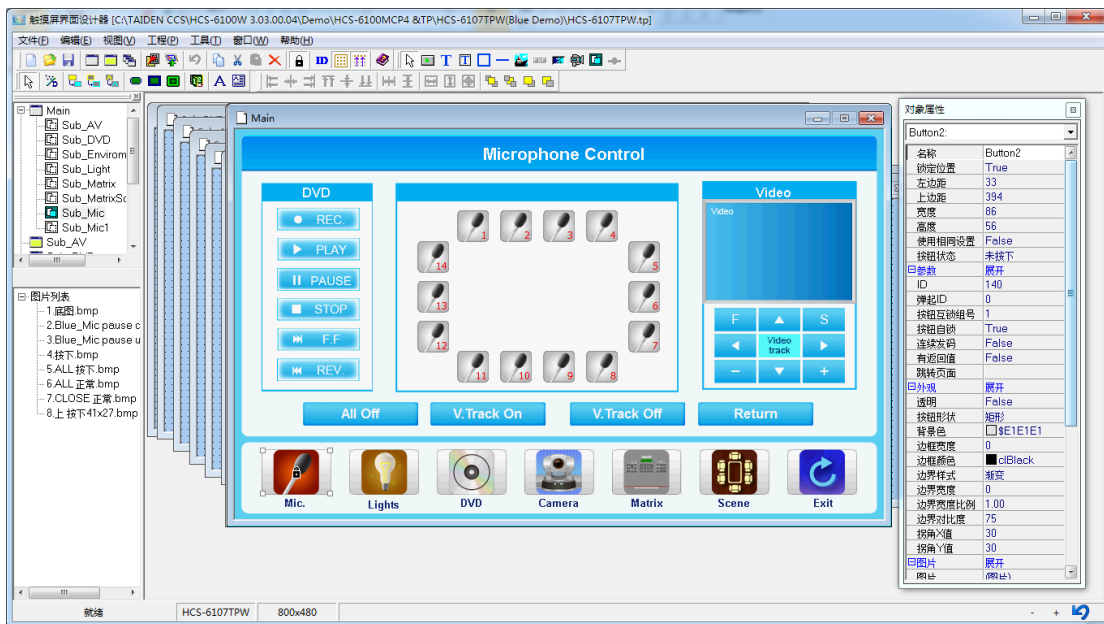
触摸屏界面设计器 [C:\TAIDEN CCS\HCS-6100W 3.03.00.04\Demo\HCS-6100MCP4 &TP\HCS-6107TPW(Blue Demo)\HCS-6107TPW.tp]

文件(F) 编辑(E) 视图(V) 工程(P) 工具(T) 窗口(W) 帮助(H)

Main
Sub_AV
Sub_DVD
Sub_Envirom
Sub_Light
Sub_Matrix
Sub_MatrixSc
Sub_Mic
Sub_Mic1
Sub_AV

图片列表
1.底图.bmp
2.Blue_Mic pause c
3.Blue_Mic pause u
4.按下.bmp
5.ALL 按下.bmp
6.ALL 正常.bmp
7.CLOSE 正常.bmp
8.上 按下41x27.bmp

Main

Microphone Control

DVD
REC.
PLAY
PAUSE
STOP
F.F
REV.

1 2 3 4 5 6 7 8 9 10 11 12 13 14

Video
Video
F S
Video track

All Off
V.Track On
V.Track Off
Return

Mic.
Lights
DVD
Camera
Matrix
Scene
Exit

对象属性
Button2:

| 名称 | Button2 |
|---|---|
| 锁定位置 | True |
| 左边距 | 33 |
| 上边距 | 394 |
| 宽度 | 86 |
| 高度 | 56 |
| 使用相同设置 | False |
| 按钮状态 | 未按下 |
| 参数 | 展开 |
| ID | 140 |
| 弹起ID | 0 |
| 按钮互锁组号 | 1 |
| 按钮自锁 | True |
| 连续发码 | False |
| 有返回值 | False |
| 跳转页面 | |
| 外观 | 展开 |
| 透明 | False |
| 按钮形状 | 矩形 |
| 背景色 | $E1E1E1 |
| 边框宽度 | 0 |
| 边框颜色 | clBlack |
| 边界样式 | 渐变 |
| 边界宽度 | 0 |
| 边界宽度比例 | 1.00 |
| 边界对比度 | 75 |
| 拐角X值 | 30 |
| 拐角Y值 | 30 |
| 图片 | 展开 |
| 图片 | (图片) |

就绪 HCS-6107TPW 800x480 - +